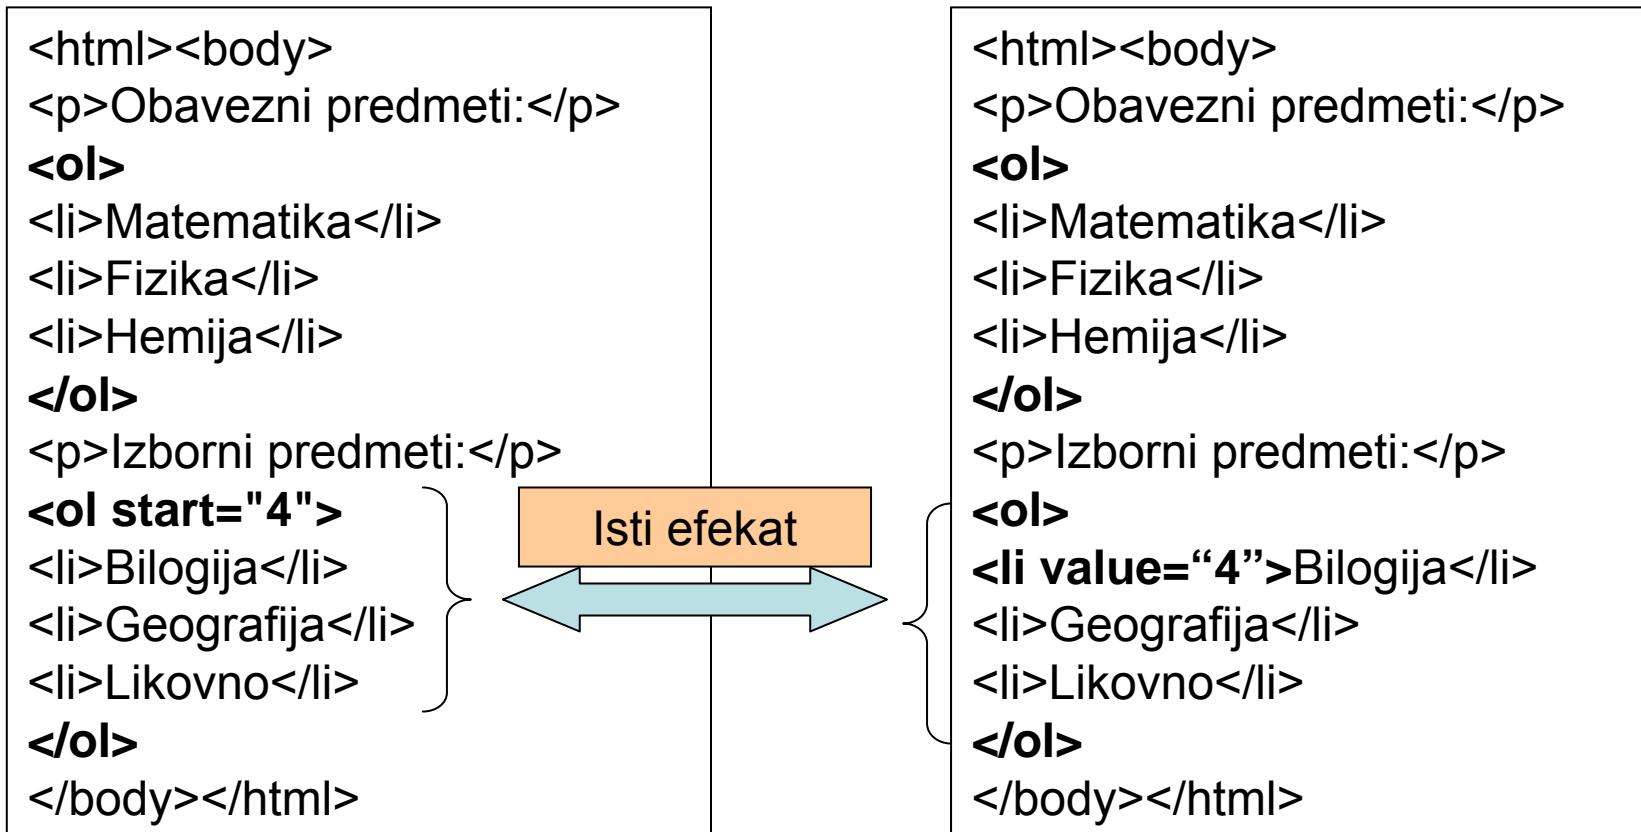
<html><body>
<p>Obavezni predmeti:</p>
<ol>
<li>Matematika</li>
<li>Fizika</li>
<li>Hemija</li>
</ol>
<p>Izborni predmeti:</p>
<ol start="4">
<li>Bilogija</li>
<li>Geografija</li>
<li>Likovno</li>
</ol>
</body></html>

Isti efekat

<html><body>
<p>Obavezni predmeti:</p>
<ol>
<li>Matematika</li>
<li>Fizika</li>
<li>Hemija</li>
</ol>
<p>Izborni predmeti:</p>
<ol>
<li value=“4”>Bilogija</li>
<li>Geografija</li>
<li>Likovno</li>
</ol>
</body></html>